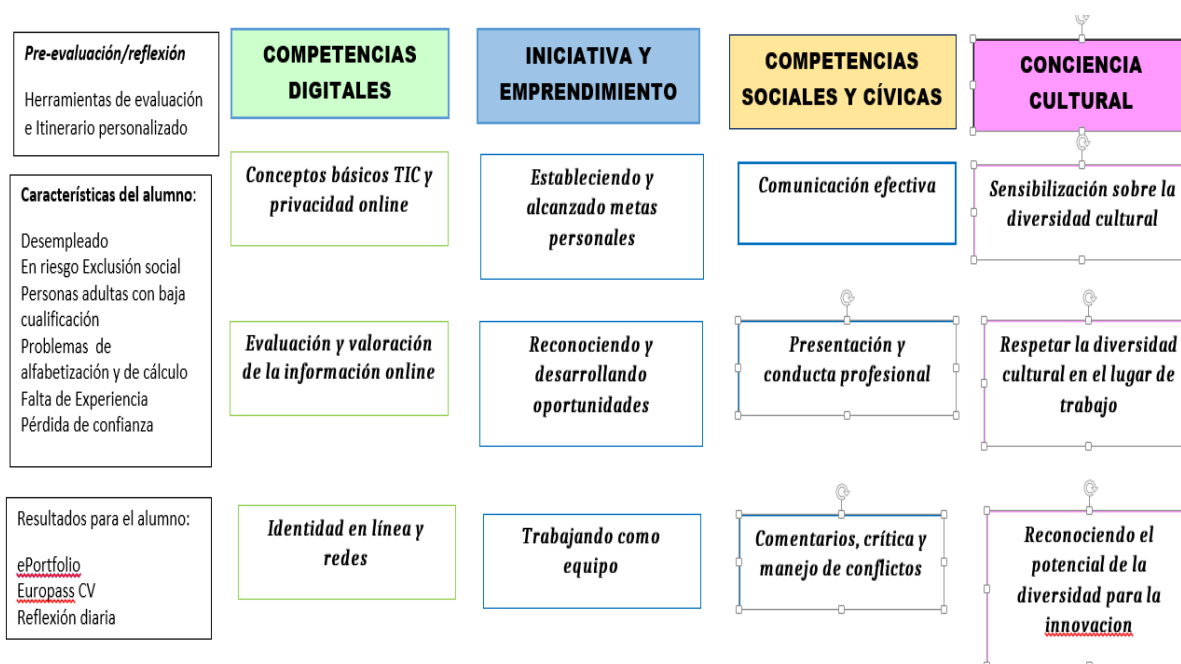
*Pre-evaluación/reflexión*

Herramientas de evaluación e Itinerario personalizado

**Características del alumno**:

Desempleado
En riesgo Exclusión social
Personas adultas con baja cualificación
Problemas de alfabetización y de cálculo
Falta de Experiencia
Pérdida de confianza

Resultados para el alumno:

ePortfolio
Europass CV
Reflexión diaria

COMPETENCIAS DIGITALES

Conceptos básicos TIC y privacidad online

Evaluación y valoración de la información online

Identidad en línea y redes

INICIATIVA Y EMPRENDIMIENTO

Estableciendo y alcanzado metas personales

Reconociendo y desarrollando oportunidades

Trabajando como equipo

COMPETENCIAS SOCIALES Y CÍVICAS

Comunicación efectiva

Presentación y conducta profesional

Comentarios, crítica y manejo de conflictos

CONCIENCIA CULTURAL

Sensibilización sobre la diversidad cultural

Respetar la diversidad cultural en el lugar de trabajo

Reconociendo el potencial de la diversidad para la innovacion